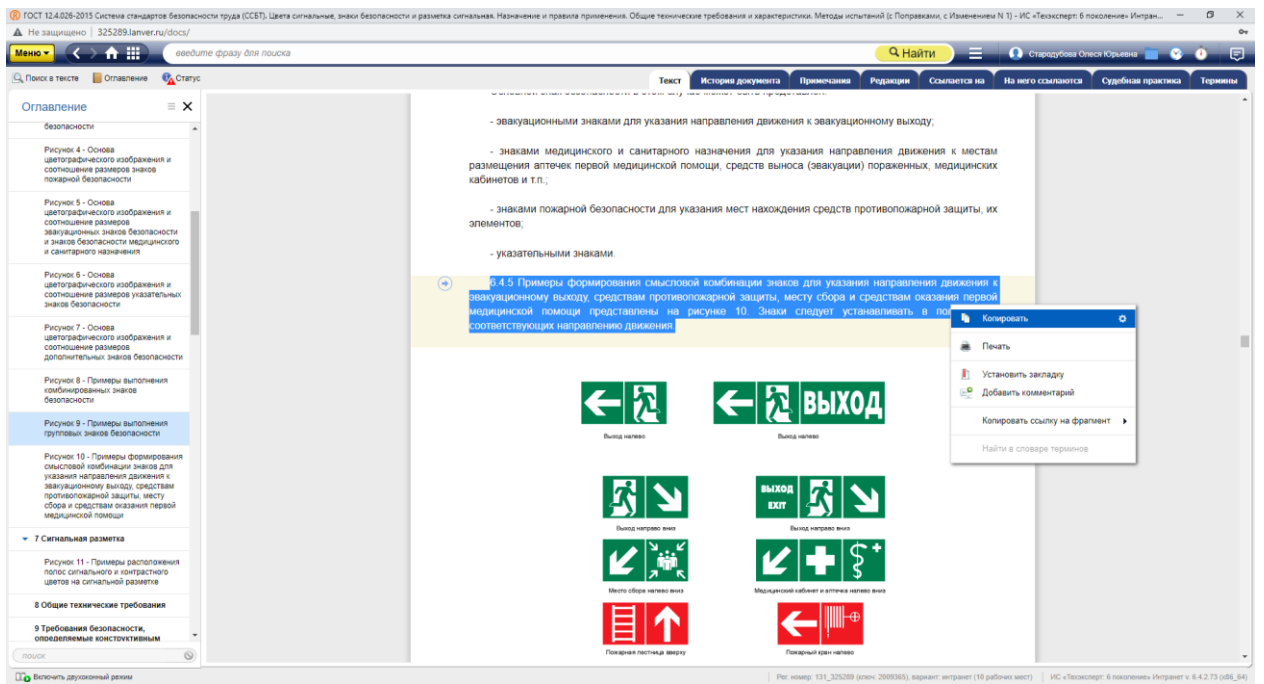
ГОСТ 12.4.026-2015 Система стандартов безопасности труда (ССБТ). Цвета сигнальные, знаки безопасности и разметка сигнальная. Назначение и правила применения. Общие технические требования и характеристики. Методы испытаний (с Поправками, с Изменением N 1) - ИС «Техэксперт: 6 поколение» Интран...

Не защищено | 325289.lanver.ru/docs/

Меню

введите фразу для поиска

Найти

Стародубова Олеся Юрьевна

Поиск в тексте   Оглавление   Статус

Текст   История документа   Примечания   Редакции   Ссылается на   На него ссылаются   Судебная практика   Термины

Оглавление

безопасности

Рисунок 4 - Основа цветографического изображения и соотношение размеров знаков пожарной безопасности

Рисунок 5 - Основа цветографического изображения и соотношение размеров эвакуационных знаков безопасности и знаков безопасности медицинского и санитарного назначения

Рисунок 6 - Основа цветографического изображения и соотношение размеров указательных знаков безопасности

Рисунок 7 - Основа цветографического изображения и соотношение размеров дополнительных знаков безопасности

Рисунок 8 - Примеры выполнения комбинированных знаков безопасности

Рисунок 9 - Примеры выполнения групповых знаков безопасности

Рисунок 10 - Примеры формирования смысловой комбинации знаков для указания направления движения к эвакуационному выходу, средствам противопожарной защиты, месту сбора и средствам оказания первой медицинской помощи

7 Сигнальная разметка

Рисунок 11 - Примеры расположения полос сигнального и контрастного цветов на сигнальной разметке

8 Общие технические требования

9 Требования безопасности, определяемые конструктивным

поиск

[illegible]

- эвакуационными знаками для указания направления движения к эвакуационному выходу;

- знаками медицинского и санитарного назначения для указания направления движения к местам размещения аптечек первой медицинской помощи, средств выноса (эвакуации) пораженных, медицинских кабинетов и т.п.;

- знаками пожарной безопасности для указания мест нахождения средств противопожарной защиты, их элементов;

- указательными знаками.

6.4.5 Примеры формирования смысловой комбинации знаков для указания направления движения к эвакуационному выходу, средствам противопожарной защиты, месту сбора и средствам оказания первой медицинской помощи представлены на рисунке 10. Знаки следует устанавливать в по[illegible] соответствующих направлению движения.

Копировать

Печать

Установить закладку

Добавить комментарий

Копировать ссылку на фрагмент

Найти в словаре терминов

ВЫХОД

Выход налево

Выход налево

ВЫХОД EXIT

Выход направо вниз

Выход направо вниз

Место сбора налево вниз

Медицинский кабинет и аптечка налево вниз

Пожарная лестница вверху

Пожарный кран налево

Включить двухоконный режим

Рег. номер: 131_325289 (ключ: 2009365), вариант: интранет (10 рабочих мест)   ИС «Техэксперт: 6 поколение» Интранет v. 6.4.2.73 (x86_64)